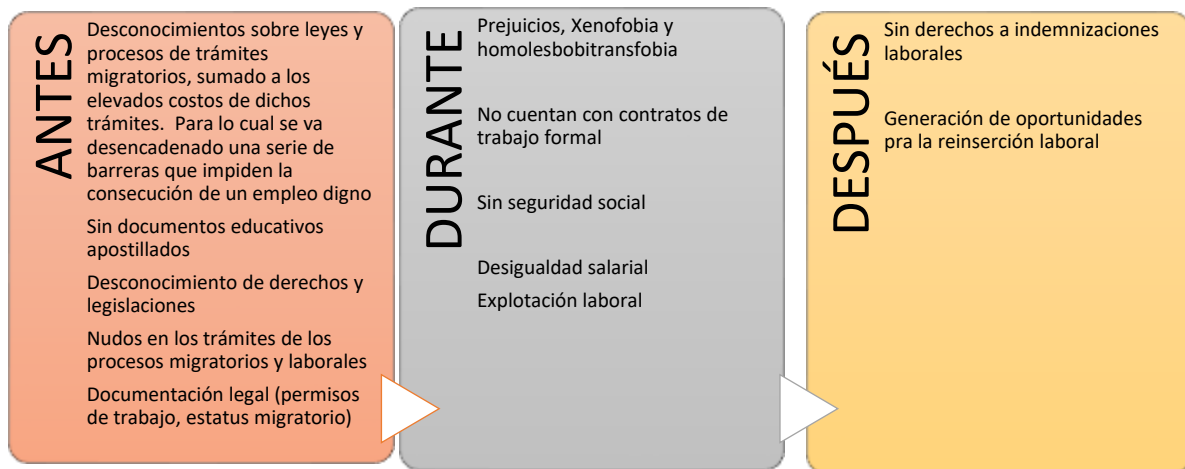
ANTES

Desconocimientos sobre leyes y procesos de trámites migratorios, sumado a los elevados costos de dichos trámites. Para lo cual se va desencadenado una serie de barreras que impiden la consecución de un empleo digno

Sin documentos educativos apostillados

Desconocimiento de derechos y legislaciones

Nudos en los trámites de los procesos migratorios y laborales

Documentación legal (permisos de trabajo, estatus migratorio)

DURANTE

Prejuicios, Xenofobia y homolesbobitransfobia

No cuentan con contratos de trabajo formal

Sin seguridad social

Desigualdad salarial

Explotación laboral

DESPUÉS

Sin derechos a indemnizaciones laborales

Generación de oportunidades pra la reinserción laboral